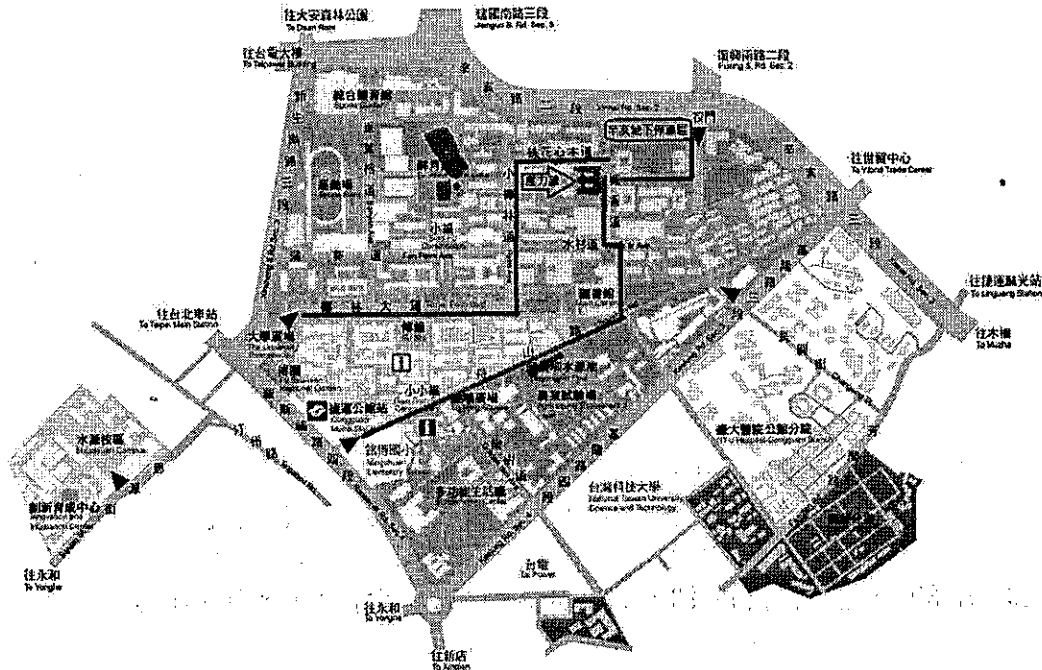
往大安森林公園
To Daan Park
建國南路三段
Jianguo S. Rd. Sec. 3
往台電大樓
To Taipower Building
復興南路二段
Fuxing S. Rd. Sec. 2
綜合體育館
Sports Center
新生南路三段
田徑場
舟山路
小福
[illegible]
椰林大道
往台北車站
To Taipei Main Station
大門
The Main Gate
傅鐘
辛亥路
往世貿中心
To World Trade Center
往捷運麟光站
To Linguang Station
往木柵
To Muzha
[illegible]
羅斯福路
小小福
捷運公館站
Gongguan Metro Station
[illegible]
水源校區
Shuiyuan Campus
創新育成中心
Innovation and Incubation Center
汀州路
臺大醫院公館分院
NTU Hospital Gongguan Branch
台灣科技大學
National Taiwan University of Science and Technology
台電
Tai Power
往永和
To Yonghe
往永和
To Yonghe
往新店
To Xindian
長興街
基隆路
新生南路